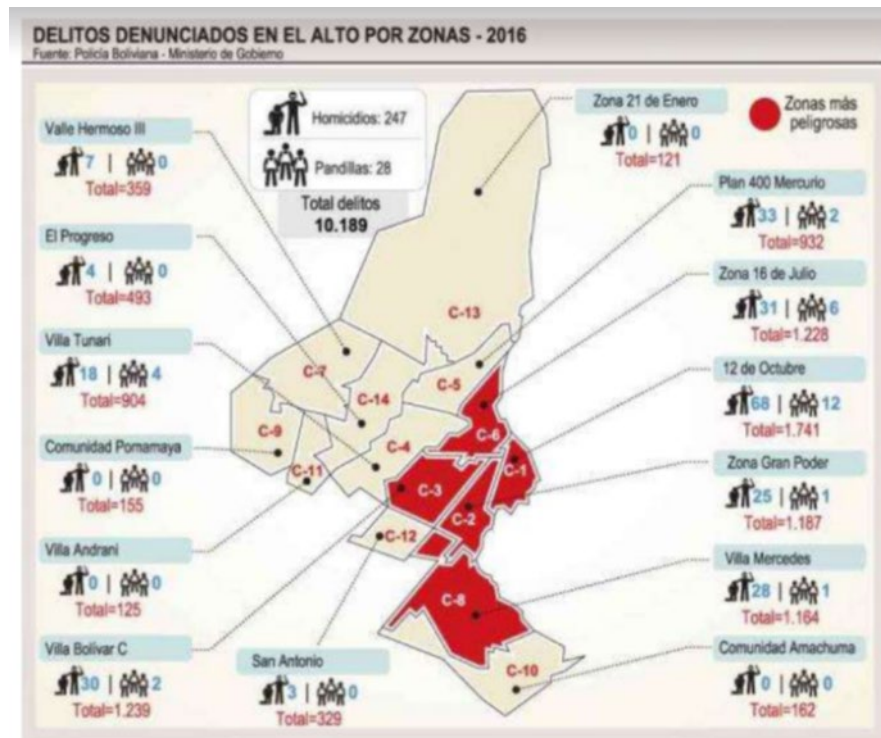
DELITOS DENUNCIADOS EN EL ALTO POR ZONAS - 2016
Fuente: Policía Boliviana - Ministerio de Gobierno

Homicidios: 247
Pandillas: 28
Total delitos
10.189

Zonas más peligrosas

Valle Hermoso III
7 | 0
Total=359

El Progreso
4 | 0
Total=493

Villa Tunari
18 | 4
Total=904

Comunidad Pomamaya
0 | 0
Total=155

Villa Andrani
0 | 0
Total=125

Villa Bolivar C
30 | 2
Total=1.239

San Antonio
3 | 0
Total=329

Zona 21 de Enero
0 | 0
Total=121

Plan 400 Mercurio
33 | 2
Total=932

Zona 16 de Julio
31 | 6
Total=1.228

12 de Octubre
68 | 12
Total=1.741

Zona Gran Poder
25 | 1
Total=1.187

Villa Mercedes
28 | 1
Total=1.164

Comunidad Amachuma
0 | 0
Total=162

C-13
C-7
C-14
C-5
C-9
C-6
C-4
C-11
C-1
C-3
C-2
C-12
C-8
C-10